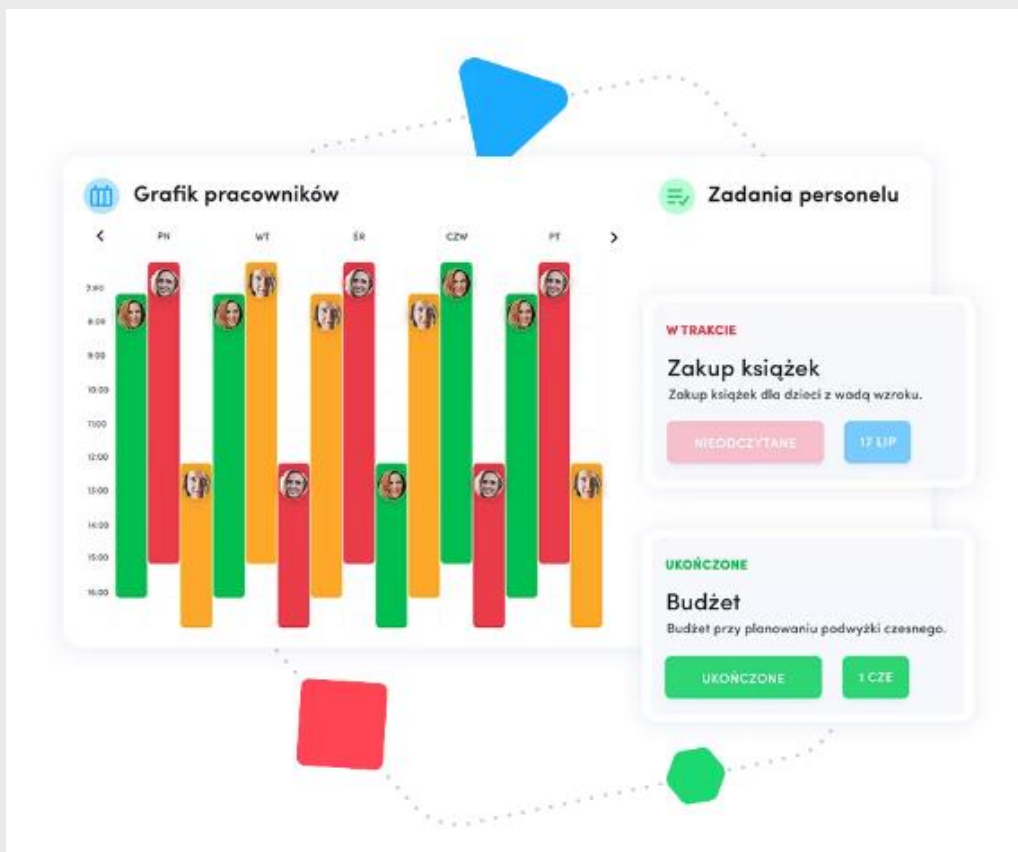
Grafik pracowników

<

PN

WT

ŚR

CZW

PT

>

7:00
8:00
9:00
10:00
11:00
12:00
13:00
14:00
15:00
16:00

Zadania personelu

W TRAKCIE

Zakup książek

Zakup książek dla dzieci z wadą wzroku.

NIEODCZYTANE

17 LIP

UKOŃCZONE

Budżet

Budżet przy planowaniu podwyżki czesnego.

UKOŃCZONE

1 CZE